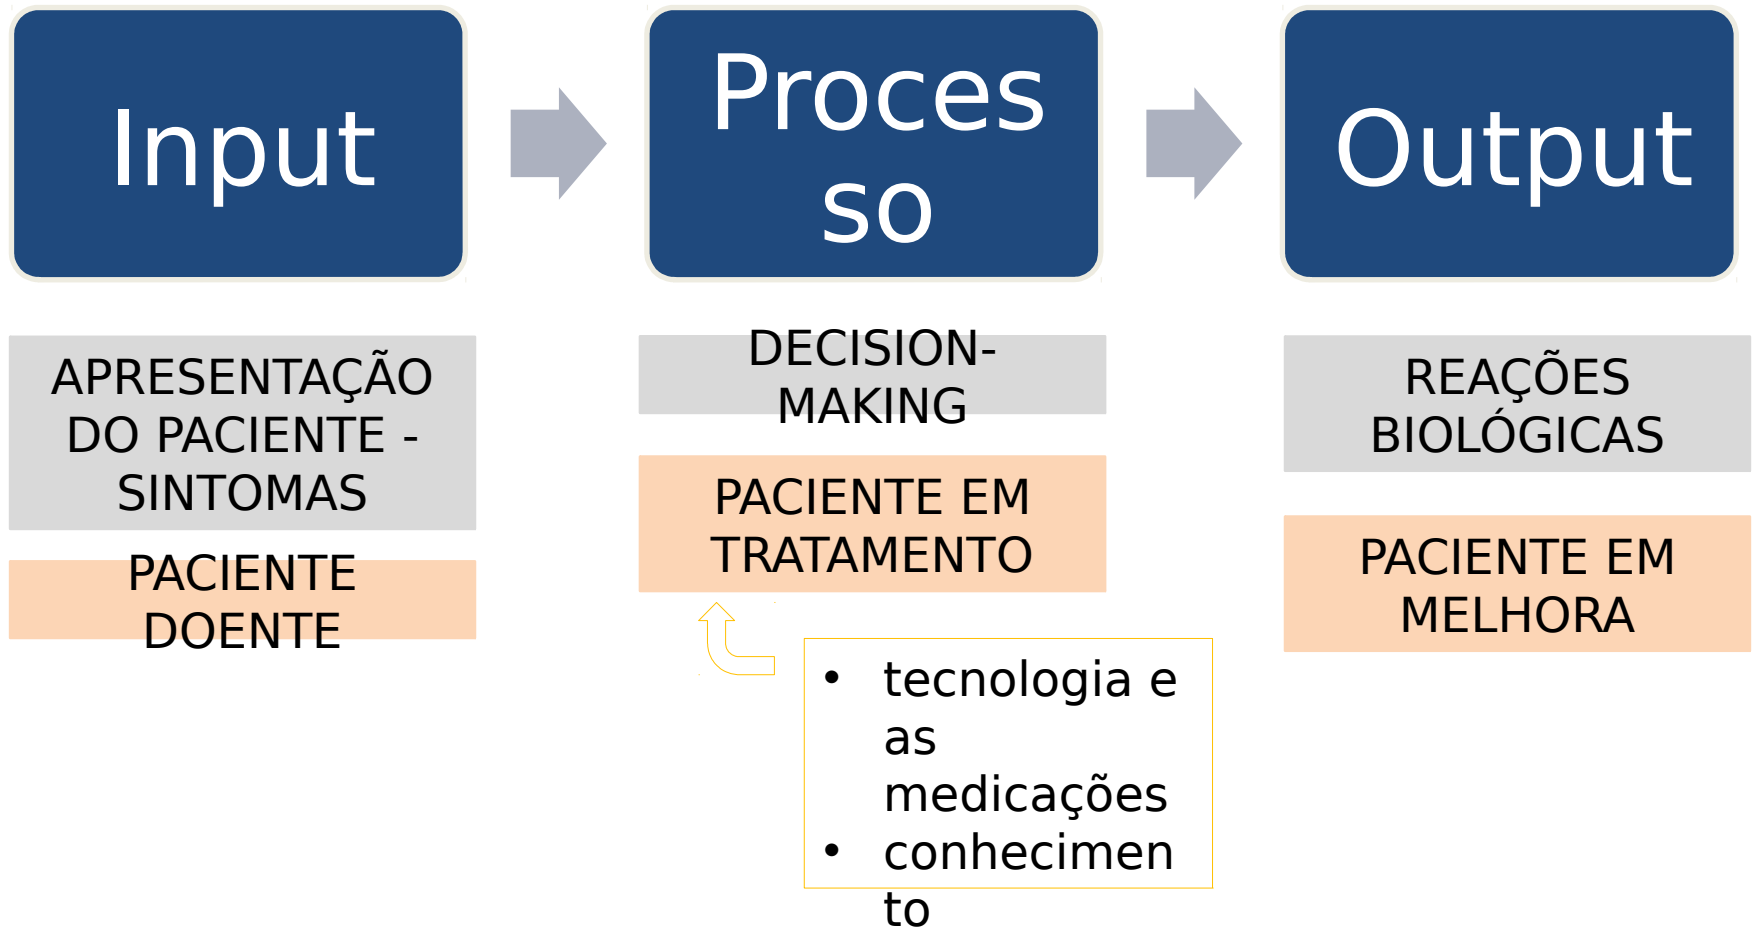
Input

Proces so

Output

APRESENTAÇÃO DO PACIENTE - SINTOMAS

PACIENTE DOENTE

DECISION-MAKING

PACIENTE EM TRATAMENTO

• tecnologia e as medicações
• conhecimen to

REAÇÕES BIOLÓGICAS

PACIENTE EM MELHORA